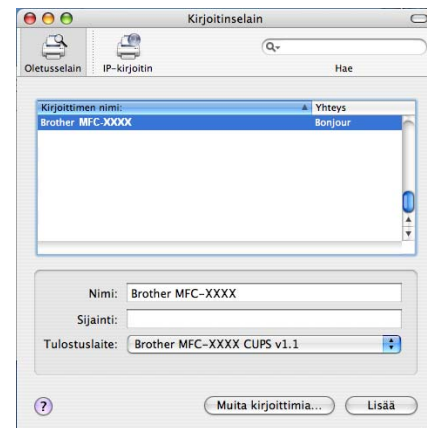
Kirjoitinselain

Oletusselain IP-kirjoitin

Hae

| Kirjoittimen nimi: | Yhteys |
|---|---|
| Brother MFC-XXXX | Bonjour |

Nimi: Brother MFC-XXXX

Sijainti:

Tulostuslaite: Brother MFC-XXXX CUPS v1.1

?

Muita kirjoittimia...

Lisää